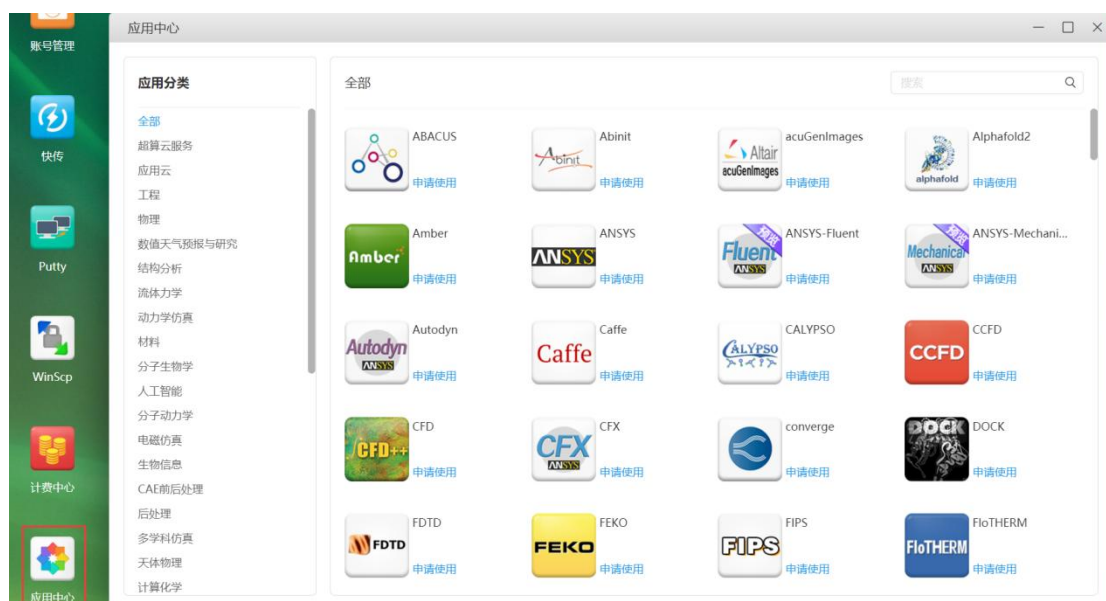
账号管理

快传

Putty

WinScp

计费中心

应用中心

应用中心

应用分类

全部
超算云服务
应用云
工程
物理
数值天气预报与研究
结构分析
流体力学
动力学仿真
材料
分子生物学
人工智能
分子动力学
电磁仿真
生物信息
CAE前后处理
后处理
多学科仿真
天体物理
计算化学

全部

搜索

ABACUS 申请使用
Abinit 申请使用
acuGenImages 申请使用
Alphafold2 申请使用
Amber 申请使用
ANSYS 申请使用
ANSYS-Fluent 申请使用
ANSYS-Mechani... 申请使用
Autodyn 申请使用
Caffe 申请使用
CALYPSO 申请使用
CCFD 申请使用
CFD 申请使用
CFX 申请使用
converge 申请使用
DOCK 申请使用
FDTD 申请使用
FEKO 申请使用
FIPS 申请使用
FloTHERM 申请使用